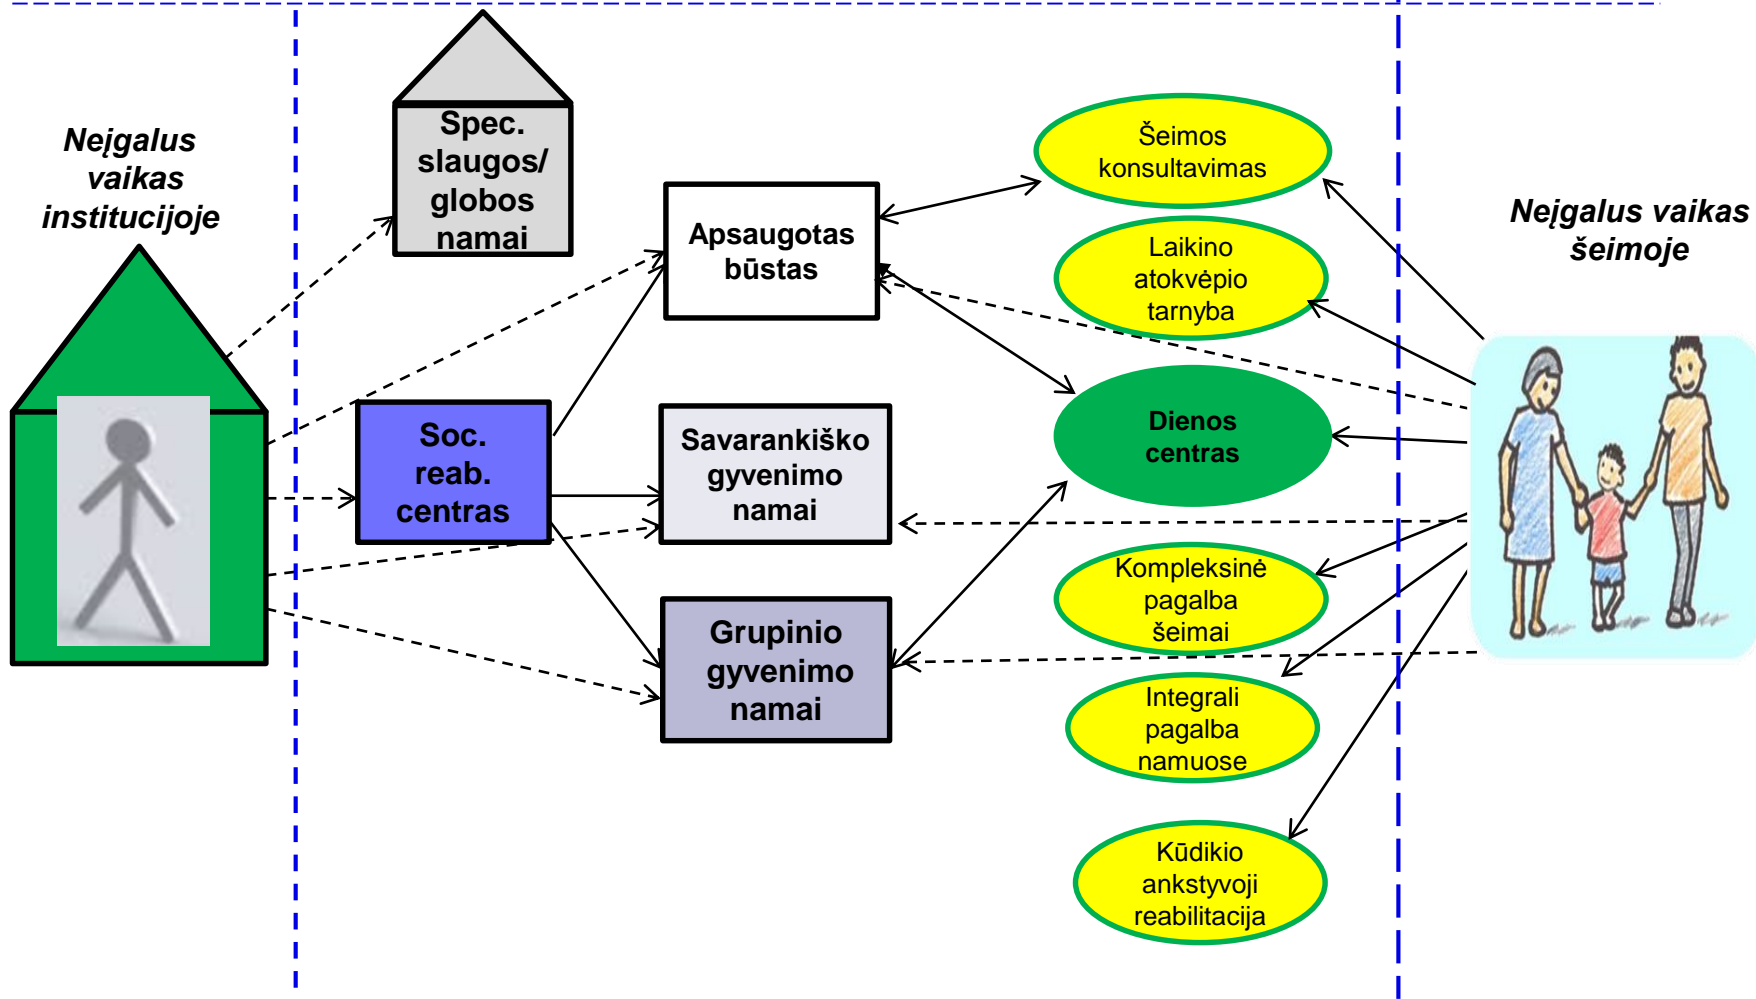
Neįgalus vaikas institucijoje

Spec. slaugos/ globos namai

Apsaugotas būstas

Soc. reab. centras

Savarankiško gyvenimo namai

Grupinio gyvenimo namai

Šeimos konsultavimas

Laikino atokvėpio tarnyba

Dienos centras

Kompleksinė pagalba šeimai

Integrali pagalba namuose

Kūdikio ankstyvoji reabilitacija

Neįgalus vaikas šeimoje